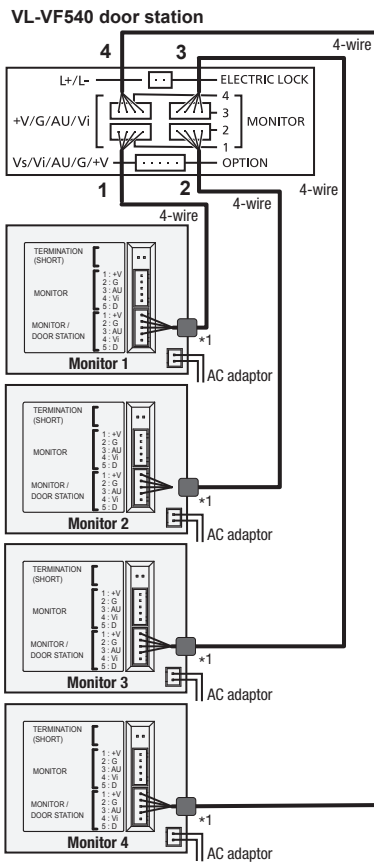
VL-VF540 door station

4 3

4-wire

L+/L-

ELECTRIC LOCK

+V/G/AU/Vi

4
3
2
1

MONITOR

Vs/Vi/AU/G/+V

OPTION

1 2

4-wire

4-wire

4-wire

TERMINATION (SHORT)

MONITOR

1 : +V
2 : G
3 : AU
4 : Vi
5 : D

MONITOR / DOOR STATION

1 : +V
2 : G
3 : AU
4 : Vi
5 : D

*1

Monitor 1

AC adaptor

TERMINATION (SHORT)

MONITOR

1 : +V
2 : G
3 : AU
4 : Vi
5 : D

MONITOR / DOOR STATION

1 : +V
2 : G
3 : AU
4 : Vi
5 : D

*1

Monitor 2

AC adaptor

TERMINATION (SHORT)

MONITOR

1 : +V
2 : G
3 : AU
4 : Vi
5 : D

MONITOR / DOOR STATION

1 : +V
2 : G
3 : AU
4 : Vi
5 : D

*1

Monitor 3

AC adaptor

TERMINATION (SHORT)

MONITOR

1 : +V
2 : G
3 : AU
4 : Vi
5 : D

MONITOR / DOOR STATION

1 : +V
2 : G
3 : AU
4 : Vi
5 : D

*1

Monitor 4

AC adaptor